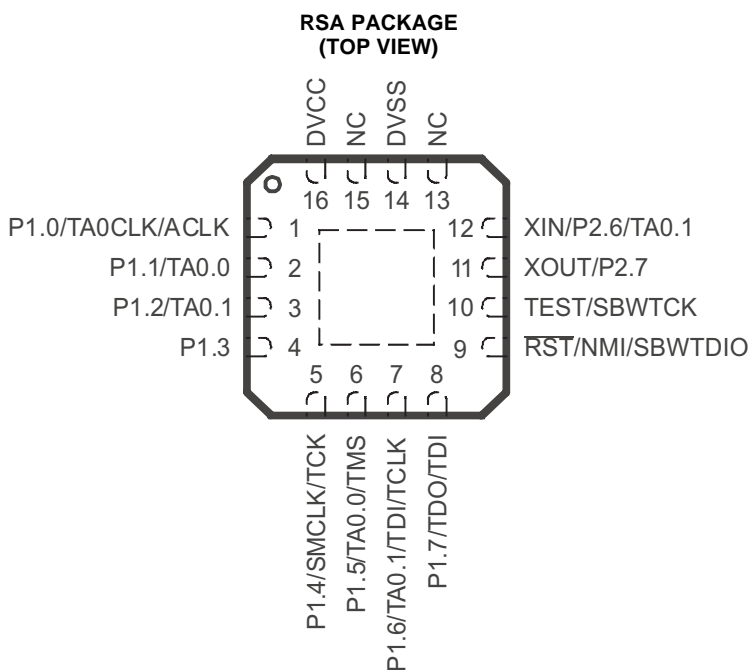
RSA PACKAGE
(TOP VIEW)

DVCC
NC
DVSS
NC
16 15 14 13

P1.0/TA0CLK/ACLK 1
P1.1/TA0.0 2
P1.2/TA0.1 3
P1.3 4

12 XIN/P2.6/TA0.1
11 XOUT/P2.7
10 TEST/SBWTCK
9 $\overline{\text{RST}}$/NMI/SBWTDIO

5 6 7 8
P1.4/SMCLK/TCK
P1.5/TA0.0/TMS
P1.6/TA0.1/TDI/TCLK
P1.7/TDO/TDI